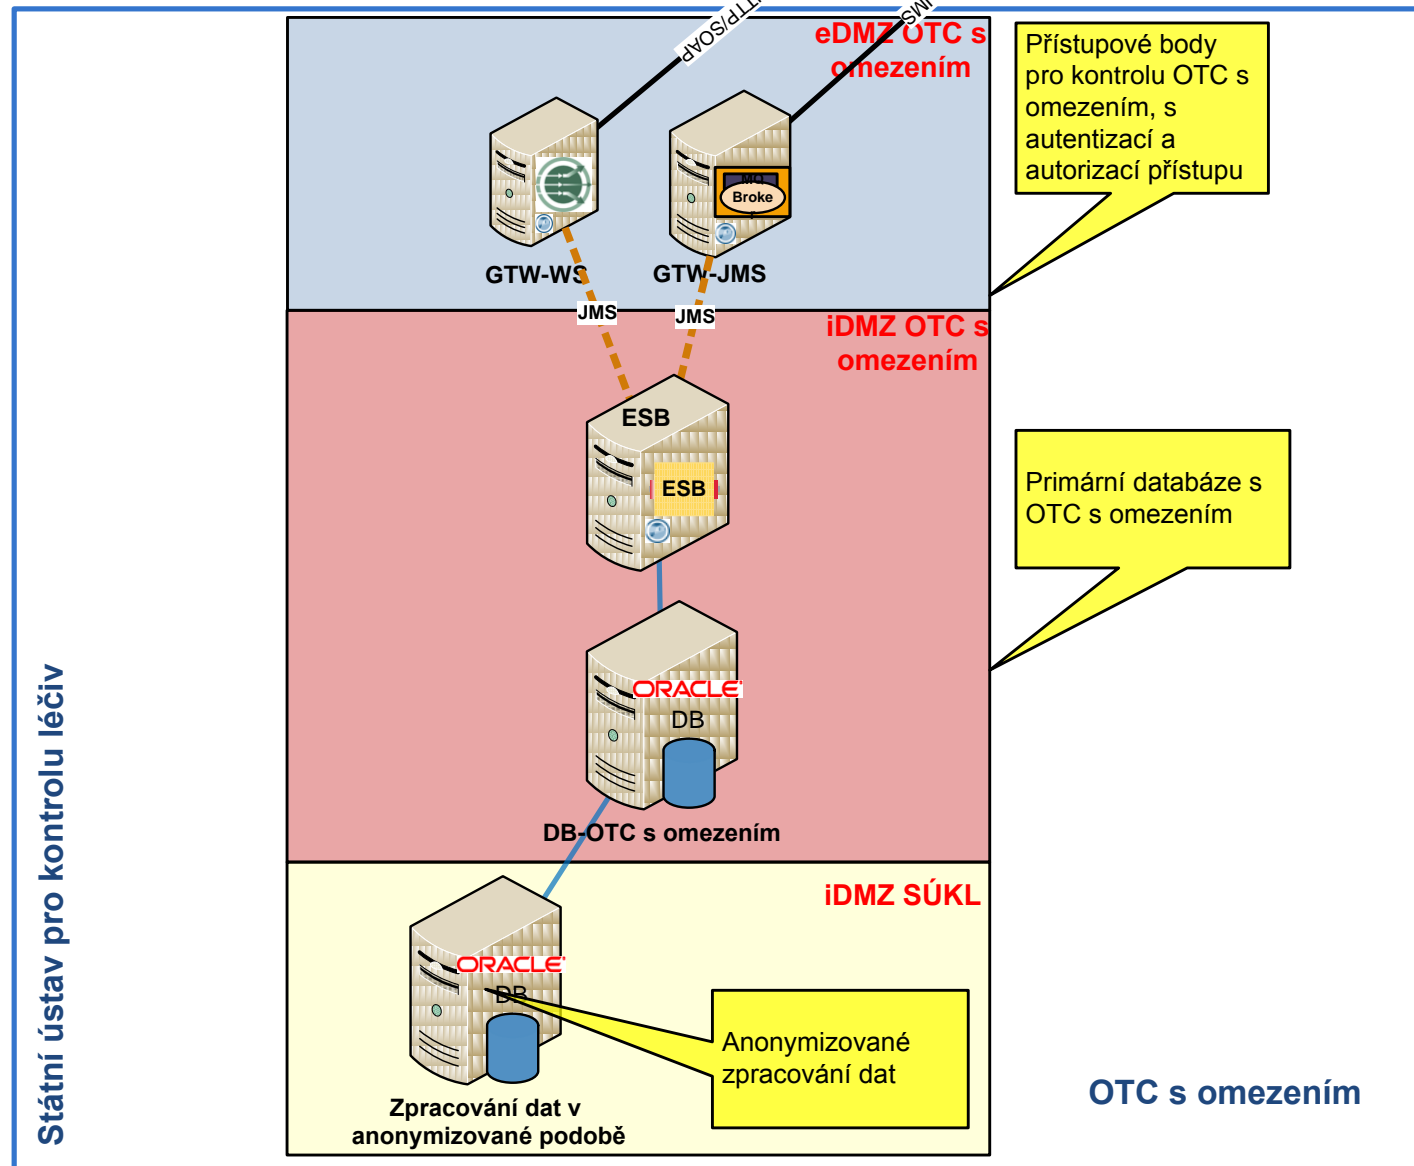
Státní ústav pro kontrolu léčiv

HTTP/SOAP

JMS

eDMZ OTC s omezením

Přístupové body pro kontrolu OTC s omezením, s autentizací a autorizací přístupu

MQ Broker

GTW-WS

GTW-JMS

JMS

JMS

iDMZ OTC s omezením

ESB

ESB

Primární databáze s OTC s omezením

ORACLE

DB

DB-OTC s omezením

iDMZ SÚKL

ORACLE

DB

Anonymizované zpracování dat

Zpracování dat v anonymizované podobě

OTC s omezením